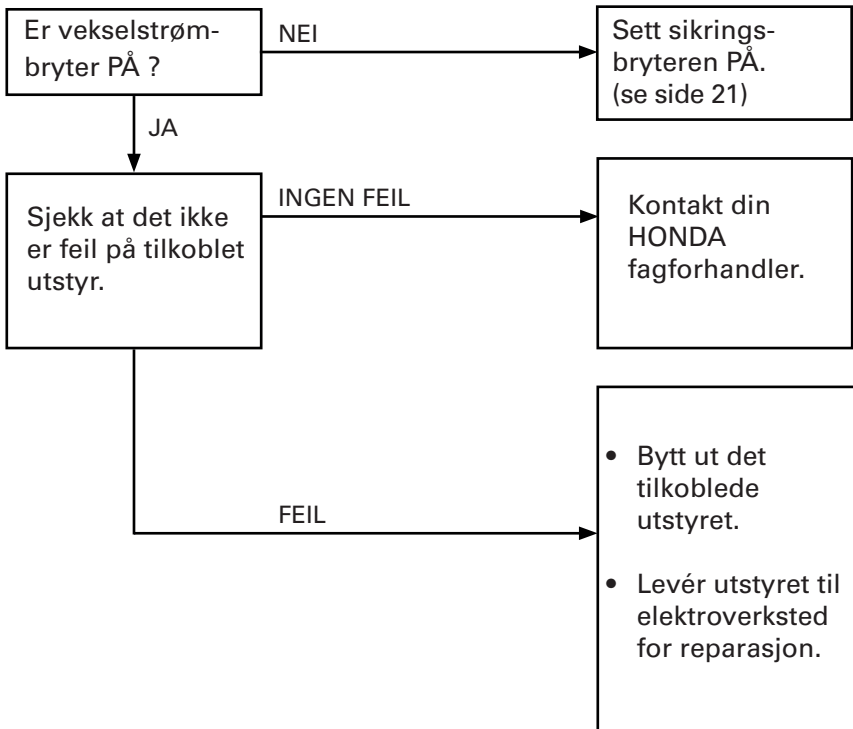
Er vekselstrømbryter PÅ ?

NEI

Sett sikringsbryteren PÅ. (se side 21)

JA

Sjekk at det ikke er feil på tilkoblet utstyr.

INGEN FEIL

Kontakt din HONDA fagforhandler.

FEIL

• Bytt ut det tilkoblede utstyret.

• Levér utstyret til elektroverksted for reparasjon.